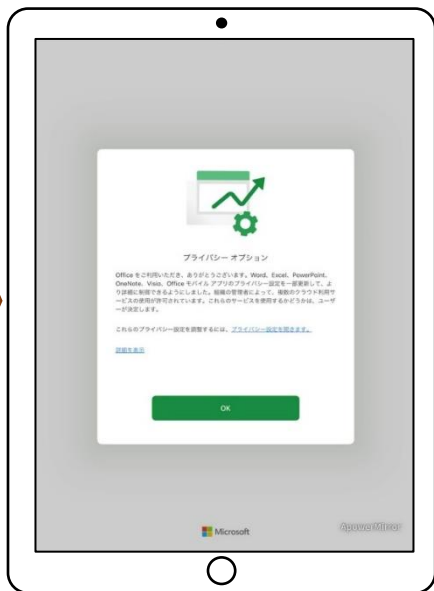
プライバシー オプション

Office をご利用いただき、ありがとうございます。Word、Excel、PowerPoint、OneNote、Visio、Office モバイル アプリのプライバシー設定を一部更新して、より詳細に制御できるようにしました。組織の管理者によって、複数のクラウド利用サービスの使用が許可されています。これらのサービスを使用するかどうかは、ユーザーが決定します。

これらのプライバシー設定を調整するには、プライバシー設定を開きます。

詳細を表示

OK

Microsoft

ApowerMirror